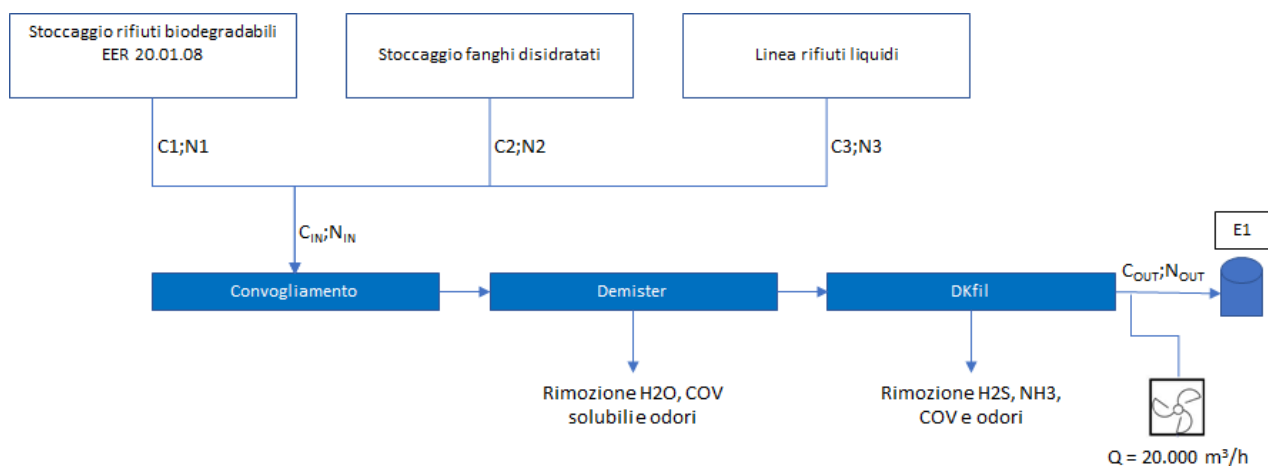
Stoccaggio rifiuti biodegradabili EER 20.01.08

Stoccaggio fanghi disidratati

Linea rifiuti liquidi

C1;N1

C2;N2

C3;N3

$C_{IN}$;$N_{IN}$

E1

Convogliamento

Demister

DKfil

$C_{OUT}$;$N_{OUT}$

Rimozione H2O, COV solubili e odori

Rimozione H2S, NH3, COV e odori

Q = 20.000 $m^3/h$